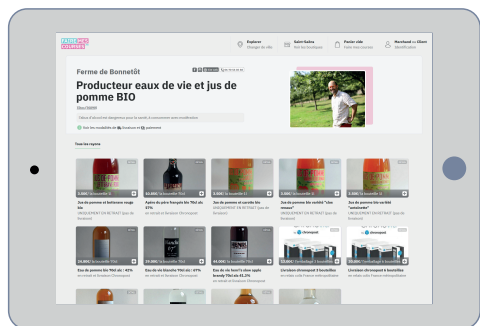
FAIRE MES COURSES

Explorer
Changer de ville

Saint-Saëns
Voir les boutiques

Panier vide
Faites vos courses

Marchand ou Client
Identification

Ferme de Bonnetôt

Producteur eaux de vie et jus de pomme BIO

Tous les rayons

3,50€ / la bouteille 1L

Jus de pomme et betterave rouge bio

UNIQUEMENT EN RETRAIT (pas de livraison)

16,00€ / la bouteille 75cl

Apéro du père François bio 75cl alc 17%

en retrait et livraison Chronopost

3,50€ / la bouteille 1L

Jus de pomme et cassis bio

UNIQUEMENT EN RETRAIT (pas de livraison)

3,00€ / la bouteille 1L

Jus de pomme bio variété "clos rouge"

UNIQUEMENT EN RETRAIT (pas de livraison)

3,00€ / la bouteille 1L

Jus de pomme bio variété "emmiroche"

UNIQUEMENT EN RETRAIT (pas de livraison)

24,00€ / la bouteille 70cl

Eau de pomme bio 70cl alc / 40%

en retrait et livraison Chronopost

29,00€ / la bouteille 70cl

Eau de vie blanche 70cl alc / 41%

en retrait et livraison Chronopost

44,00€ / la bouteille 70cl

Eau de vie fond la dom apple brandy 70cl alc 41,5%

en retrait et livraison Chronopost

chronopost

10,00€ / l'emballage 3 bouteilles

Livraison chronopost 3 bouteilles

en relais colis France métropolitaine

chronopost

10,00€ / l'emballage 6 bouteilles

Livraison chronopost 6 bouteilles

en relais colis France métropolitaine